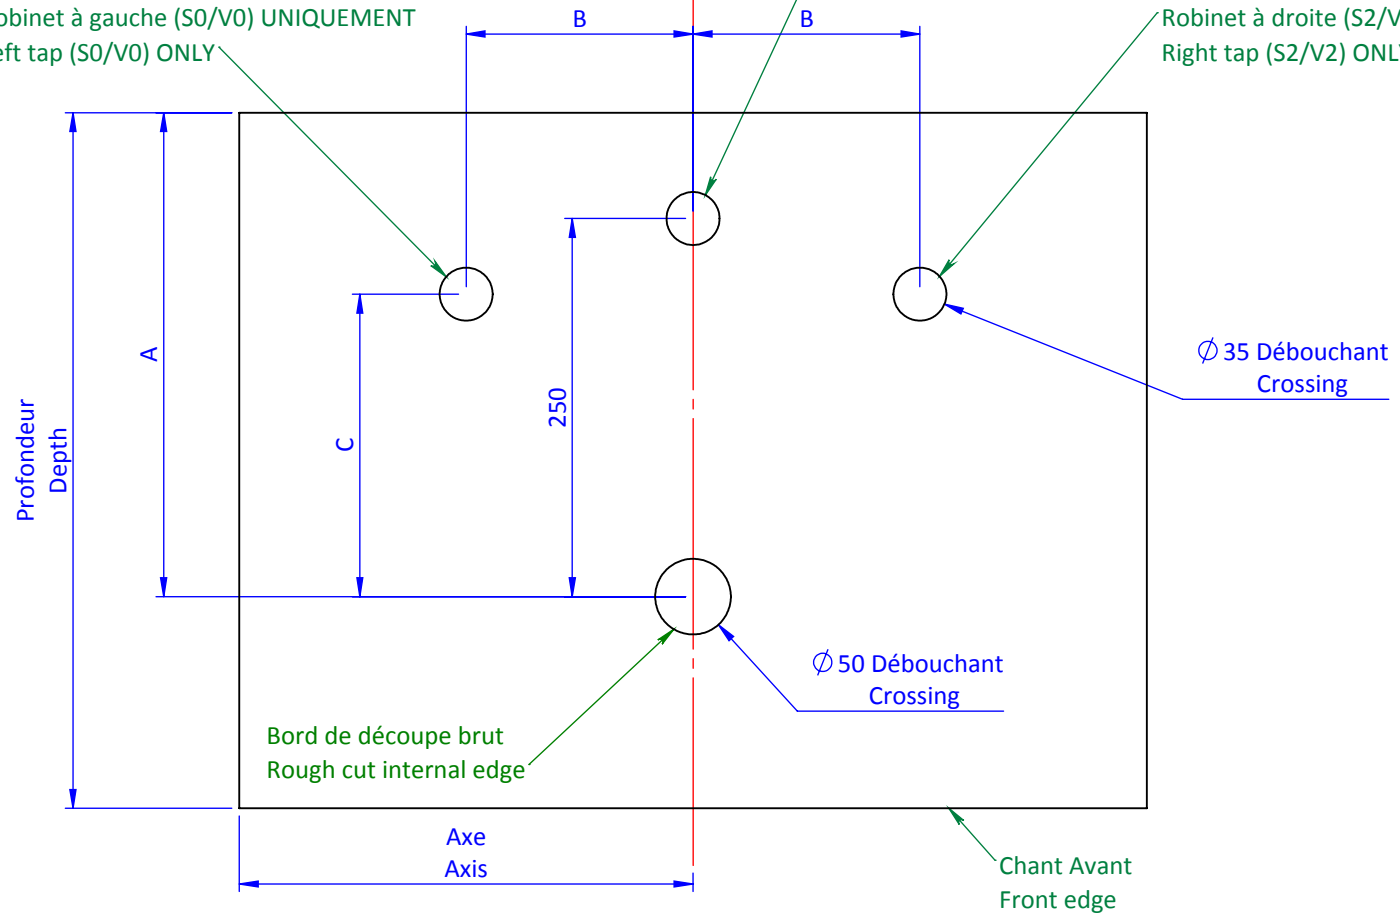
obinet à gauche (S0/V0) UNIQUEMENT
eft tap (S0/V0) ONLY

B

B

Robinet à droite (S2/V
Right tap (S2/V2) ONL

A

C

250

Profondeur
Depth

$\varnothing$ 35 Débouchant
Crossing

$\varnothing$ 50 Débouchant
Crossing

Bord de découpe brut
Rough cut internal edge

Axe
Axis

Chant Avant
Front edge